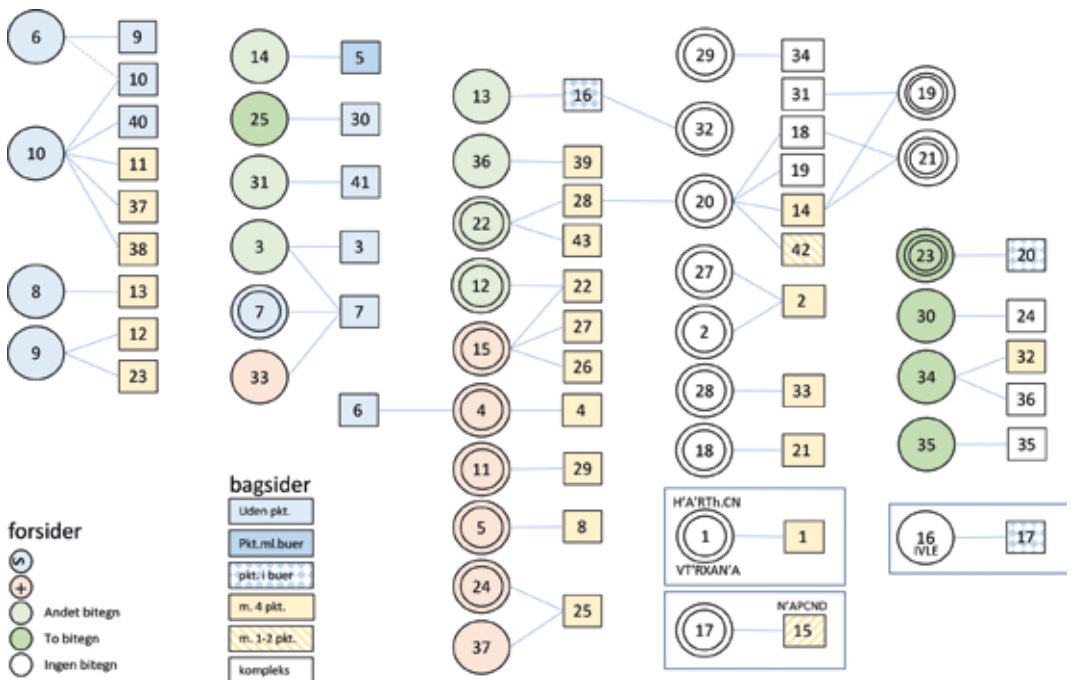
6
9
10
10
40
11
37
38
8
13
9
12
23

14
5
25
30
31
41
3
3
7
7
33

13
16
36
39
22
28
43
12
22
15
27
26
6
4
4
11
29
5
8
24
25
37

29
34
31
32
18
19
20
19
14
42
21
27
2
2
28
33
18
21

23
20
30
24
34
32
36
35
35

H'A'RTh.CN
1
1
VT'RXAN'A

16
IVLE
17

17
N'APCND
15

bagsider
Uden pkt.
Pkt.ml.buer
pkt. i buer
m. 4 pkt.
m. 1-2 pkt.
kompleks

forsider
Andet bitegn
To bitegn
Ingen bitegn